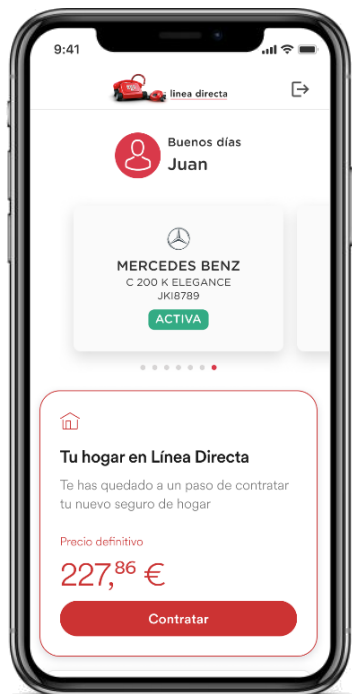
9:41

línea directa

Buenos días
Juan

MERCEDES BENZ
C 200 K ELEGANCE
JKI8789
ACTIVA

Tu hogar en Línea Directa
Te has quedado a un paso de contratar tu nuevo seguro de hogar

Precio definitivo
$227,^{86}$ €

Contratar